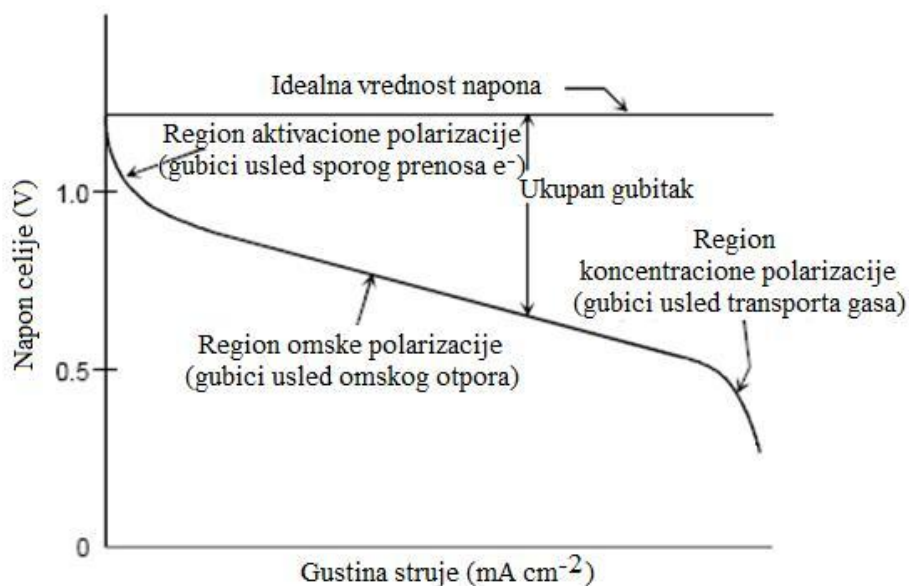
Idealna vrednost napona

Region aktivacione polarizacije
(gubici usled sporog prenosa $e^-$)

Ukupan gubitak

Region
koncentracione polarizacije
(gubici usled transporta gasa)

Region omske polarizacije
(gubici usled omskog otpora)

Napon celije (V)

1.0

0.5

0

Gustina struje (mA $cm^{-2}$)